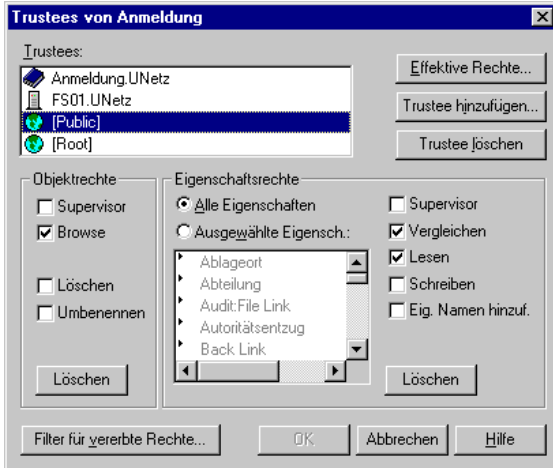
Trustees von Anmeldung

Trustees:

Anmeldung.UNetz
FS01.UNetz
[Public]
[Root]

Effektive Rechte...

Trustee hinzufügen...

Trustee löschen

Objektrechte

☐ Supervisor
☑ Browse

☐ Löschen
☐ Umbenennen

Löschen

Eigenschaftsrechte

◉ Alle Eigenschaften
○ Ausgewählte Eigensch.:

Ablageort
Abteilung
Audit:File Link
Autoritätsentzug
Back Link

☐ Supervisor
☑ Vergleichen
☑ Lesen
☐ Schreiben
☐ Eig. Namen hinzuf.

Löschen

Filter für vererbte Rechte...

OK

Abbrechen

Hilfe